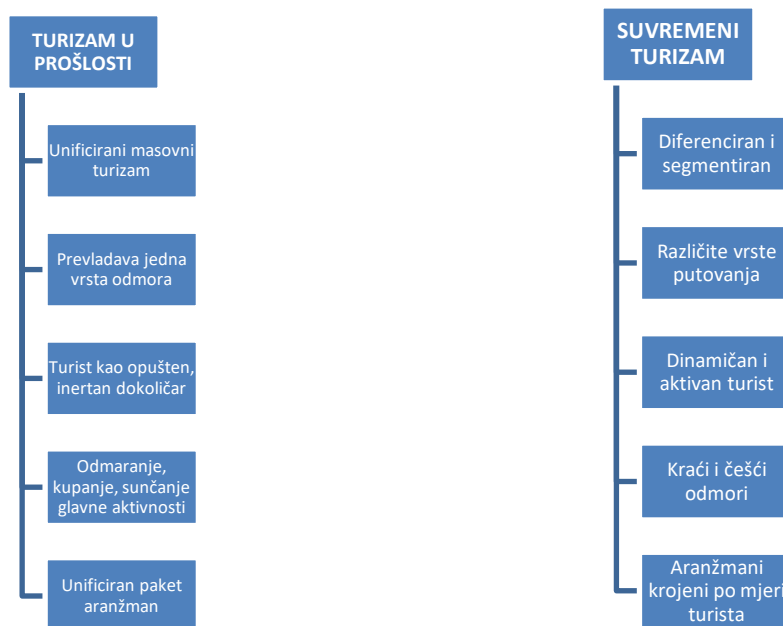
TURIZAM U PROŠLOSTI

Unificirani masovni turizam

Prevladava jedna vrsta odmora

Turist kao opušten, inertan dokoličar

Odmaranje, kupanje, sunčanje glavne aktivnosti

Unificiran paket aranžman

SUVREMENI TURIZAM

Diferenciran i segmentiran

Različite vrste putovanja

Dinamičan i aktivan turist

Kraći i češći odmori

Aranžmani krojeni po mjeri turista